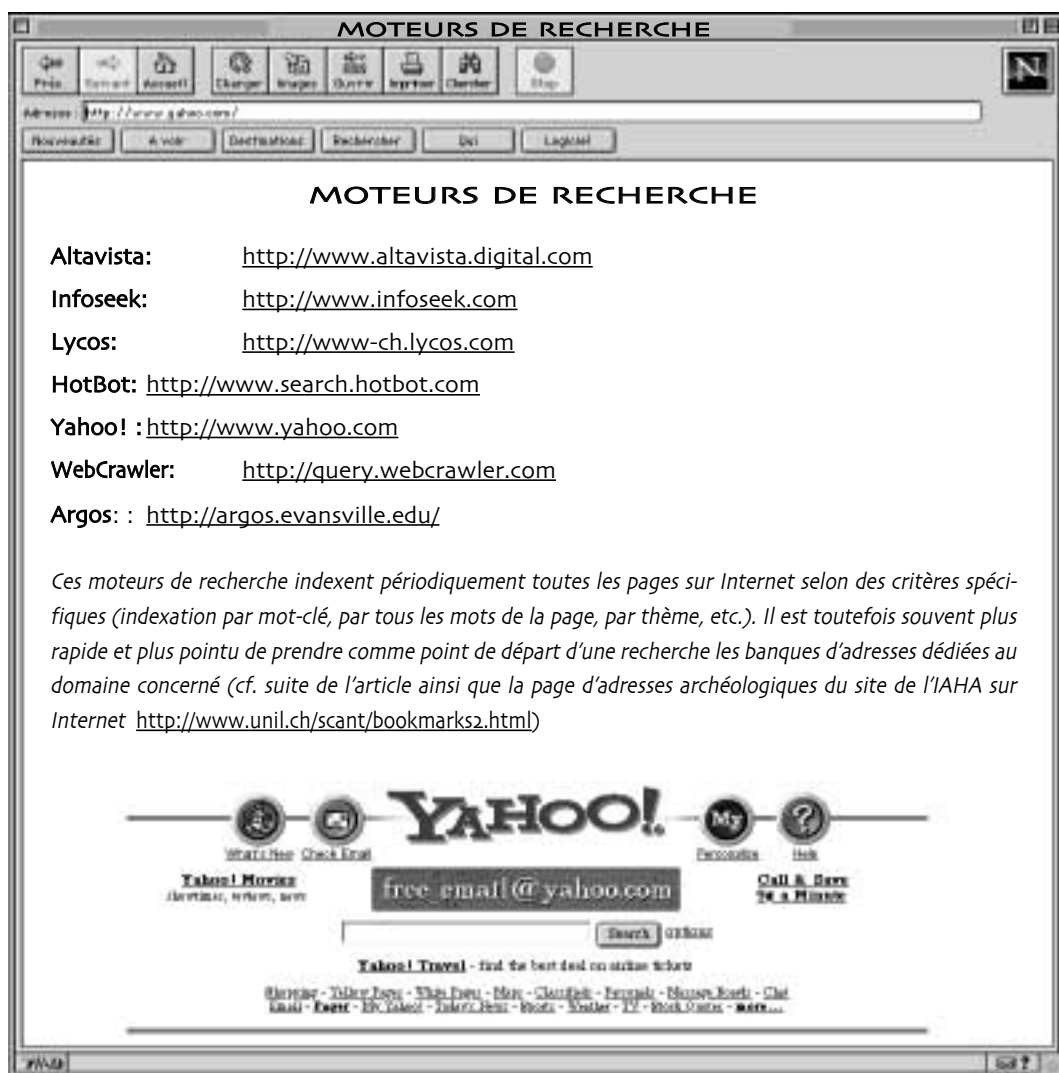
MOTEURS DE RECHERCHE

Préc. Suivant Accueil Charger Images Ouvrir Imprimer Chercher Stop

Adresse: http://www.yahoo.com/

Nouveautés | A voir | Destinations | Rechercher | Qui | Logiciel

MOTEURS DE RECHERCHE

Altavista: http://www.altavista.digital.com

Infoseek: http://www.infoseek.com

Lycos: http://www-ch.lycos.com

HotBot: http://www.search.hotbot.com

Yahoo! : http://www.yahoo.com

WebCrawler: http://query.webcrawler.com

Argos: : http://argos.evansville.edu/

Ces moteurs de recherche indexent périodiquement toutes les pages sur Internet selon des critères spécifiques (indexation par mot-clé, par tous les mots de la page, par thème, etc.). Il est toutefois souvent plus rapide et plus pointu de prendre comme point de départ d'une recherche les banques d'adresses dédiées au domaine concerné (cf. suite de l'article ainsi que la page d'adresses archéologiques du site de l'IAHA sur Internet http://www.unil.ch/scant/bookmarks2.html)

YAHOO!

What's New Check Email Personalize Help

Yahoo! Movies
showtimes, reviews, more

free email@yahoo.com

Call & Save
5¢ a Minute

Search options

Yahoo! Travel - find the best deal on airline tickets

Shopping - Yellow Pages - White Pages - Maps - Classifieds - Personals - Message Boards - Chat
Email - Pager - My Yahoo! - Today's News - Sports - Weather - TV - Stock Quotes - more...